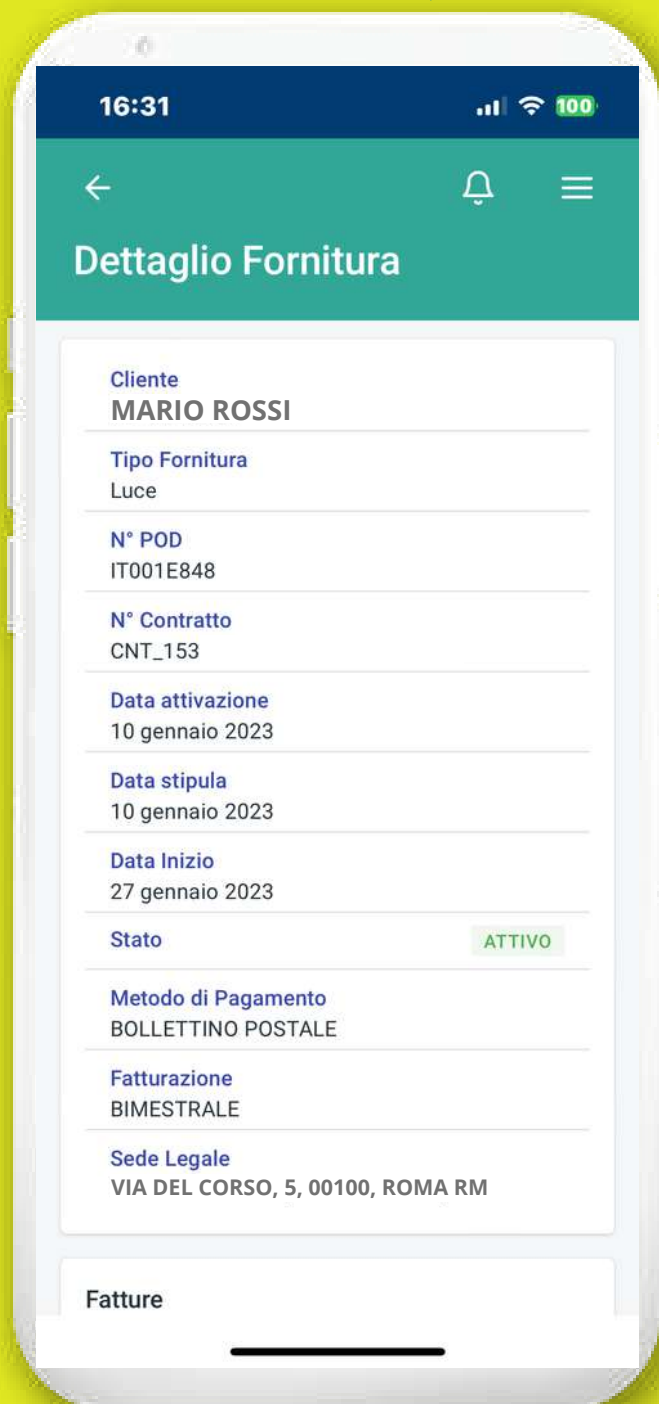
16:31

100

Dettaglio Fornitura

Cliente
MARIO ROSSI

Tipo Fornitura
Luce

N° POD
IT001E848

N° Contratto
CNT_153

Data attivazione
10 gennaio 2023

Data stipula
10 gennaio 2023

Data Inizio
27 gennaio 2023

Stato
ATTIVO

Metodo di Pagamento
BOLLETTINO POSTALE

Fatturazione
BIMESTRALE

Sede Legale
VIA DEL CORSO, 5, 00100, ROMA RM

Fatture